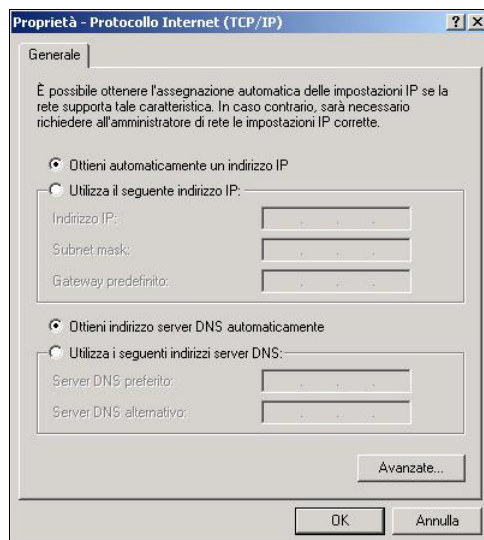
Proprietà - Protocollo Internet (TCP/IP)

?

X

Generale

È possibile ottenere l'assegnazione automatica delle impostazioni IP se la rete supporta tale caratteristica. In caso contrario, sarà necessario richiedere all'amministratore di rete le impostazioni IP corrette.

Ottieni automaticamente un indirizzo IP

Utilizza il seguente indirizzo IP:

Indirizzo IP:

Subnet mask:

Gateway predefinito:

Ottieni indirizzo server DNS automaticamente

Utilizza i seguenti indirizzi server DNS:

Server DNS preferito:

Server DNS alternativo:

Avanzate...

OK

Annulla